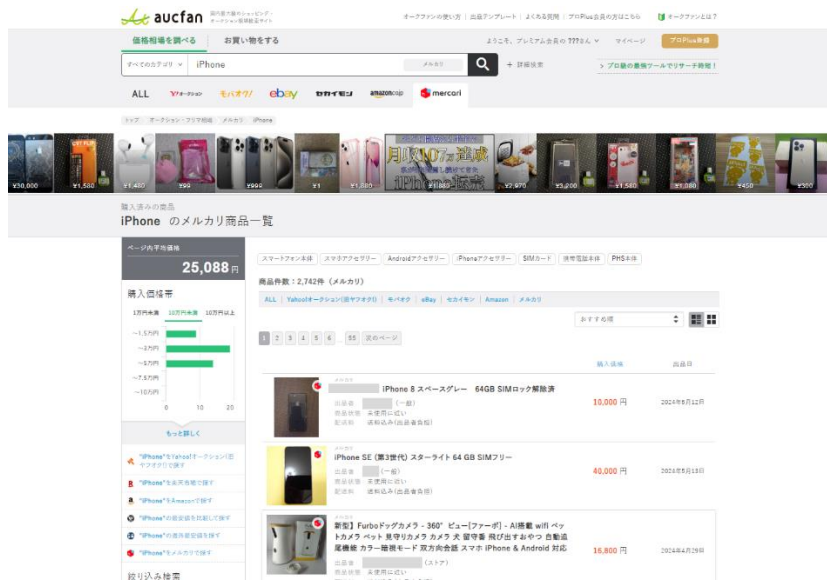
aucfan 国内最大級のショッピング・オークション価格比較サイト

オークファンの使い方 | 出品テンプレート | よくある質問 | プロPlus会員の方はこちら | オークファンとは？

価格相場を調べる | お買い物をする

ようこそ、プレミアム会員の ???さん | マイページ | プロPlus登録

すべてのカテゴリ | iPhone | メルカリ | + 詳細検索

> プロ版の最強ツールでリサーチ時短！

ALL | Yahoo!オークション | モバオク | ebay | セカイモン | amazon | mercari

トップ > オークション・フリマ相場 > メルカリ > iPhone

¥30,000 | ¥1,580 | ¥1,480 | ¥99 | ¥999 | ¥1 | ¥1,580 | 月収107万達成 | ¥1,680 | ¥2,970 | ¥3,200 | ¥1,580 | ¥1,080 | ¥450 | ¥300

購入済みの商品
iPhone のメルカリ商品一覧

ページ内平均価格
25,088円

購入価格帯
1万円未満 | 10万円未満 | 10万円以上

~1.5万円
~3万円
~5万円
~7.5万円
~10万円
0 | 10 | 20

もっと詳しく

"iPhone"をYahoo!オークション(旧ヤフオク!)で探す
"iPhone"を楽天市場で探す
"iPhone"をAmazonで探す
"iPhone"の最安値を比較して探す
"iPhone"の海外最安値を探す
"iPhone"をメルカリで探す

絞り込み検索

スマートフォン本体 | スマホアクセサリー | Androidアクセサリー | iPhoneアクセサリー | SIMカード | 携帯電話本体 | PHS本体

商品件数：2,742件（メルカリ）

ALL | Yahoo!オークション(旧ヤフオク!) | モバオク | eBay | セカイモン | Amazon | メルカリ

おすすめ順

1 2 3 4 5 6 ... 55 次のページ

購入価格 | 出品日

メルカリ
iPhone 8 スペースグレー 64GB SIMロック解除済
出品者 (一般)
商品状態 未使用に近い
配送料 送料込み(出品者負担)
10,000円 | 2024年6月12日

メルカリ
iPhone SE (第3世代) スターライト 64 GB SIMフリー
出品者 (一般)
商品状態 未使用に近い
配送料 送料込み(出品者負担)
40,000円 | 2024年5月15日

メルカリ
新型】Furboドッグカメラ - 360° ビュー[ファーボ] - AI搭載 wifi ペットカメラ ペット見守りカメラ カメラ 犬 留守番 飛び出すおやつ 自動追尾機能 カラー暗視モード 双方向会話 スマホ iPhone & Android 対応
出品者 (ストア)
商品状態 未使用に近い
16,800円 | 2024年4月29日